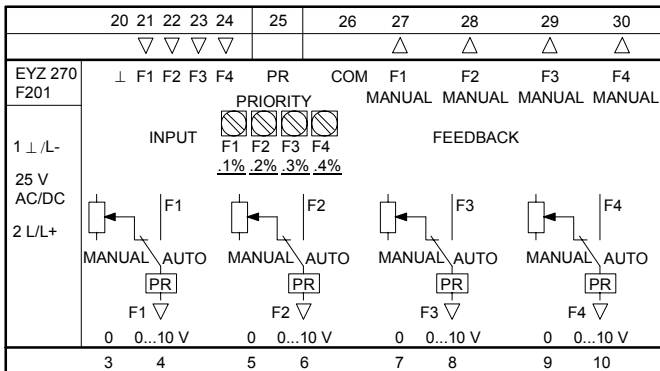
20 21 22 23 24 25 26 27 28 29 30

▽ ▽ ▽ ▽ △ △ △ △

EYZ 270
F201

⊥ F1 F2 F3 F4 PR COM F1 MANUAL F2 MANUAL F3 MANUAL F4 MANUAL

PRIORITY

INPUT

F1 F2 F3 F4
.1% .2% .3% .4%

FEEDBACK

1 ⊥ /L-

25 V
AC/DC

2 L/L+

F1 F2 F3 F4

MANUAL AUTO MANUAL AUTO MANUAL AUTO MANUAL AUTO

PR PR PR PR

F1 ▽ F2 ▽ F3 ▽ F4 ▽

0 0...10 V 0 0...10 V 0 0...10 V 0 0...10 V

3 4 5 6 7 8 9 10